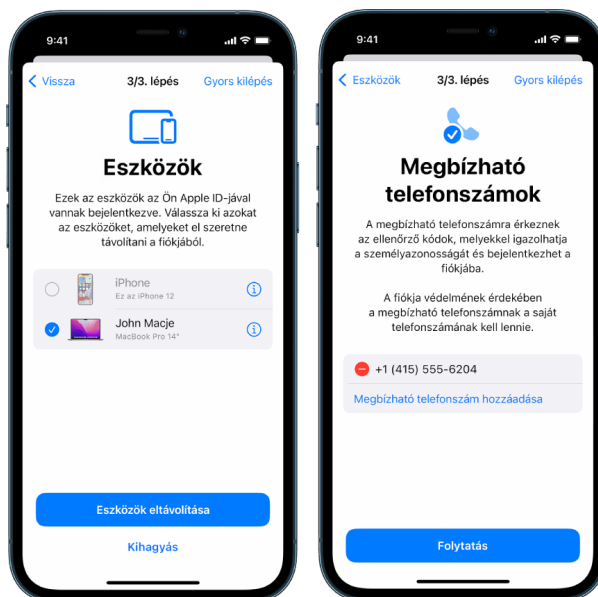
9:41

Vissza 3/3. lépés Gyors kilépés

Eszközök

Ezek az eszközök az Ön Apple ID-jával vannak bejelentkezve. Válassza ki azokat az eszközöket, amelyeket el szeretne távolítani a fiókjából.

iPhone
Ez az iPhone 12

John Macje
MacBook Pro 14"

Eszközök eltávolítása

Kihagyás

9:41

Eszközök 3/3. lépés Gyors kilépés

Megbízható telefonszámok

A megbízható telefonszámra érkeznek az ellenőrző kódok, melyekkel igazolhatja a személyazonosságát és bejelentkezhet a fiókjába.

A fiókja védelmének érdekében a megbízható telefonszámnak a saját telefonszámának kell lennie.

+1 (415) 555-6204

Megbízható telefonszám hozzáadása

Folytatás